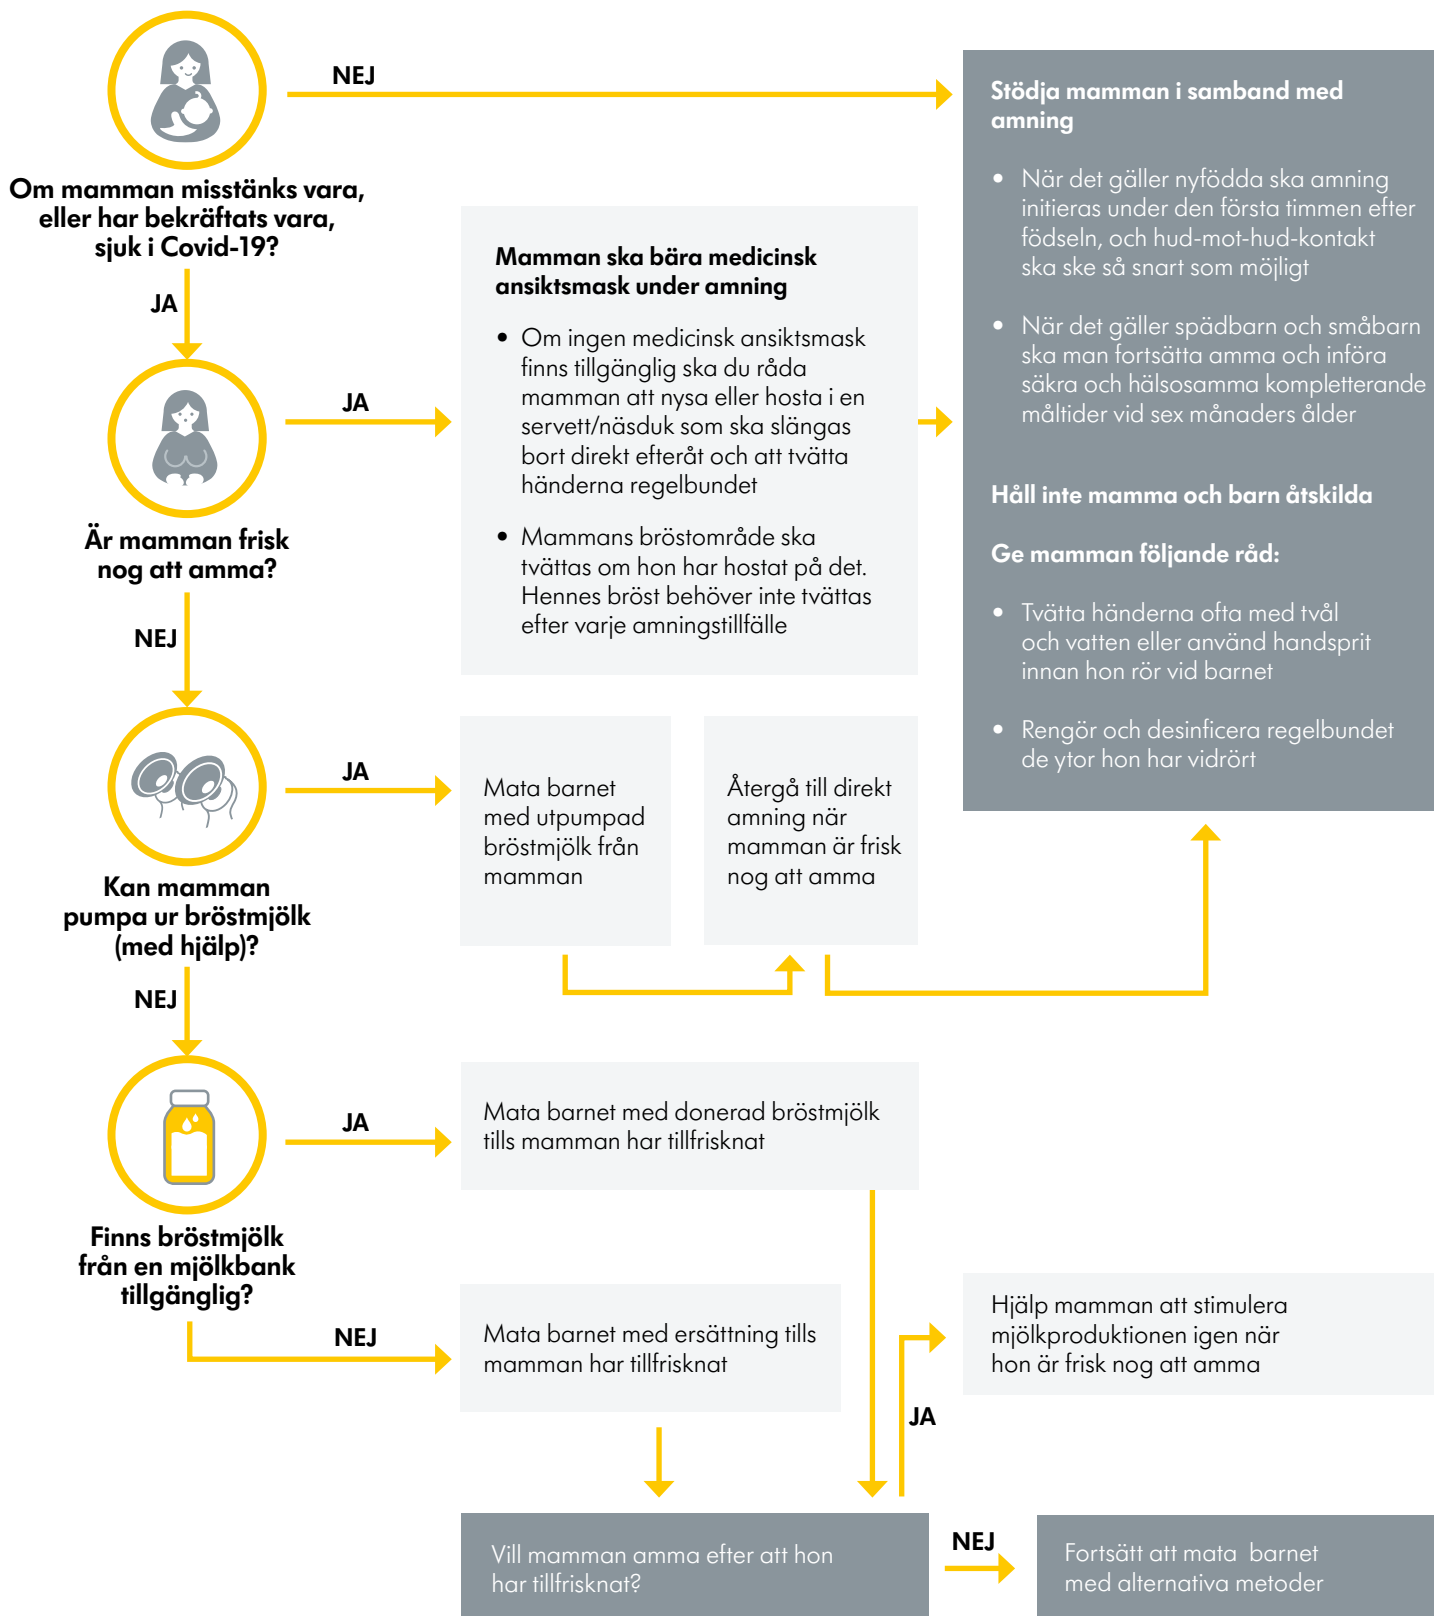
Om mamman misstänks vara, eller har bekräftats vara, sjuk i Covid-19?

NEJ

Stödja mamman i samband med amning

• När det gäller nyfödda ska amning initieras under den första timmen efter födseln, och hud-mot-hud-kontakt ska ske så snart som möjligt

• När det gäller spädbarn och småbarn ska man fortsätta amma och införa säkra och hälsosamma kompletterande måltider vid sex månaders ålder

Håll inte mamma och barn åtskilda

Ge mamman följande råd:

• Tvätta händerna ofta med tvål och vatten eller använd handsprit innan hon rör vid barnet

• Rengör och desinficera regelbundet de ytor hon har vidrört

JA

Är mamman frisk nog att amma?

JA

Mamman ska bära medicinsk ansiktsmask under amning

• Om ingen medicinsk ansiktsmask finns tillgänglig ska du råda mamman att nysa eller hosta i en servett/näsduk som ska slängas bort direkt efteråt och att tvätta händerna regelbundet

• Mammans bröstområde ska tvättas om hon har hostat på det. Hennes bröst behöver inte tvättas efter varje amningstillfälle

NEJ

Kan mamman pumpa ur bröstmjölk (med hjälp)?

JA

Mata barnet med utpumpad bröstmjölk från mamman

Återgå till direkt amning när mamman är frisk nog att amma

NEJ

Finns bröstmjölk från en mjölkbank tillgänglig?

JA

Mata barnet med donerad bröstmjölk tills mamman har tillfrisknat

NEJ

Mata barnet med ersättning tills mamman har tillfrisknat

Hjälp mamman att stimulera mjölkproduktionen igen när hon är frisk nog att amma

JA

Vill mamman amma efter att hon har tillfrisknat?

NEJ

Fortsätt att mata barnet med alternativa metoder